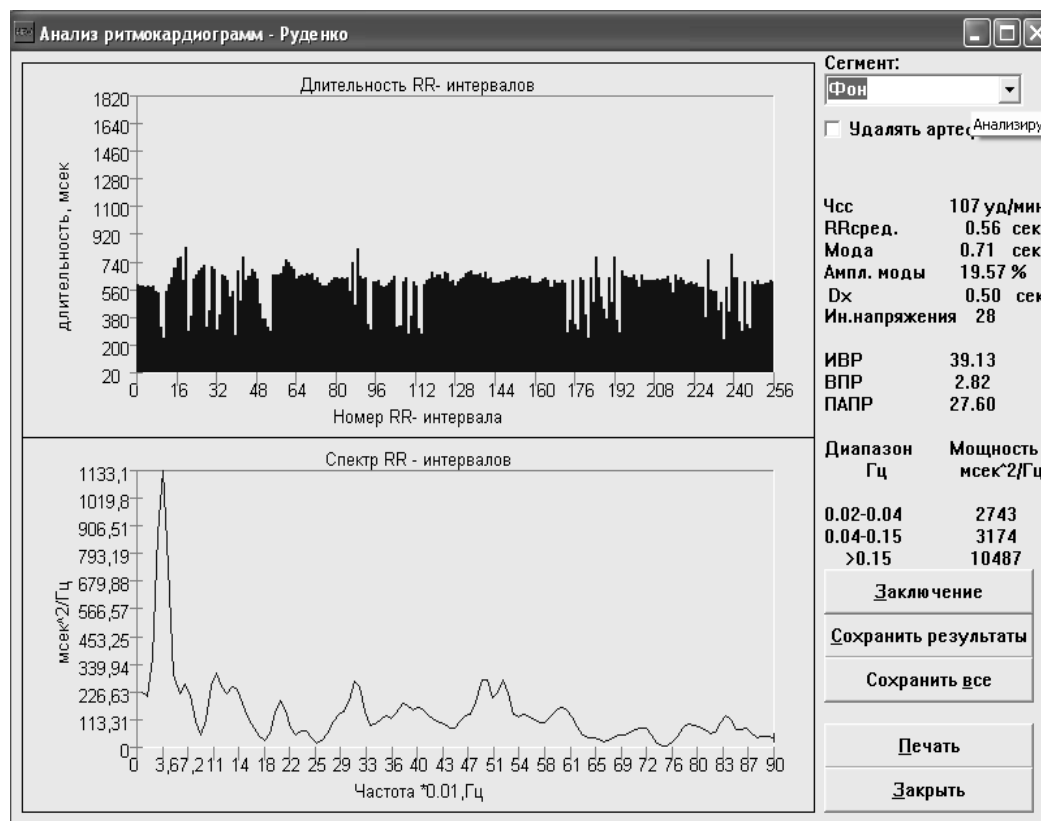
Анализ ритмокардиограмм - Руденко

Длительность RR- интервалов

1820
1640
1460
1280
1100
920
740
560
380
200
20

длительность, мсек

0 16 32 48 64 80 96 112 128 144 160 176 192 208 224 240 256

Номер RR- интервала

Спектр RR - интервалов

1133,1
1019,8
906,51
793,19
679,88
566,57
453,25
339,94
226,63
113,31
0

мсек^2/Гц

0 3,67,2 11 14 18 22 25 29 33 36 40 43 47 51 54 58 61 65 69 72 76 80 83 87 90

Частота *0.01,Гц

Сегмент:
Фон

Удалять арте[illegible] Анализиру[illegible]

Чсс 107 уд/ми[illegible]
RRсред. 0.56 сек
Мода 0.71 сек
Ампл. моды 19.57 %
Dx 0.50 сек
Ин.напряжения 28

ИВР 39.13
ВПР 2.82
ПАПР 27.60

| Диапазон Гц | Мощность мсек^2/Гц |
|---|---|
| 0.02-0.04 | 2743 |
| 0.04-0.15 | 3174 |
| >0.15 | 10487 |

Заключение
Сохранить результаты
Сохранить все
Печать
Закрыть